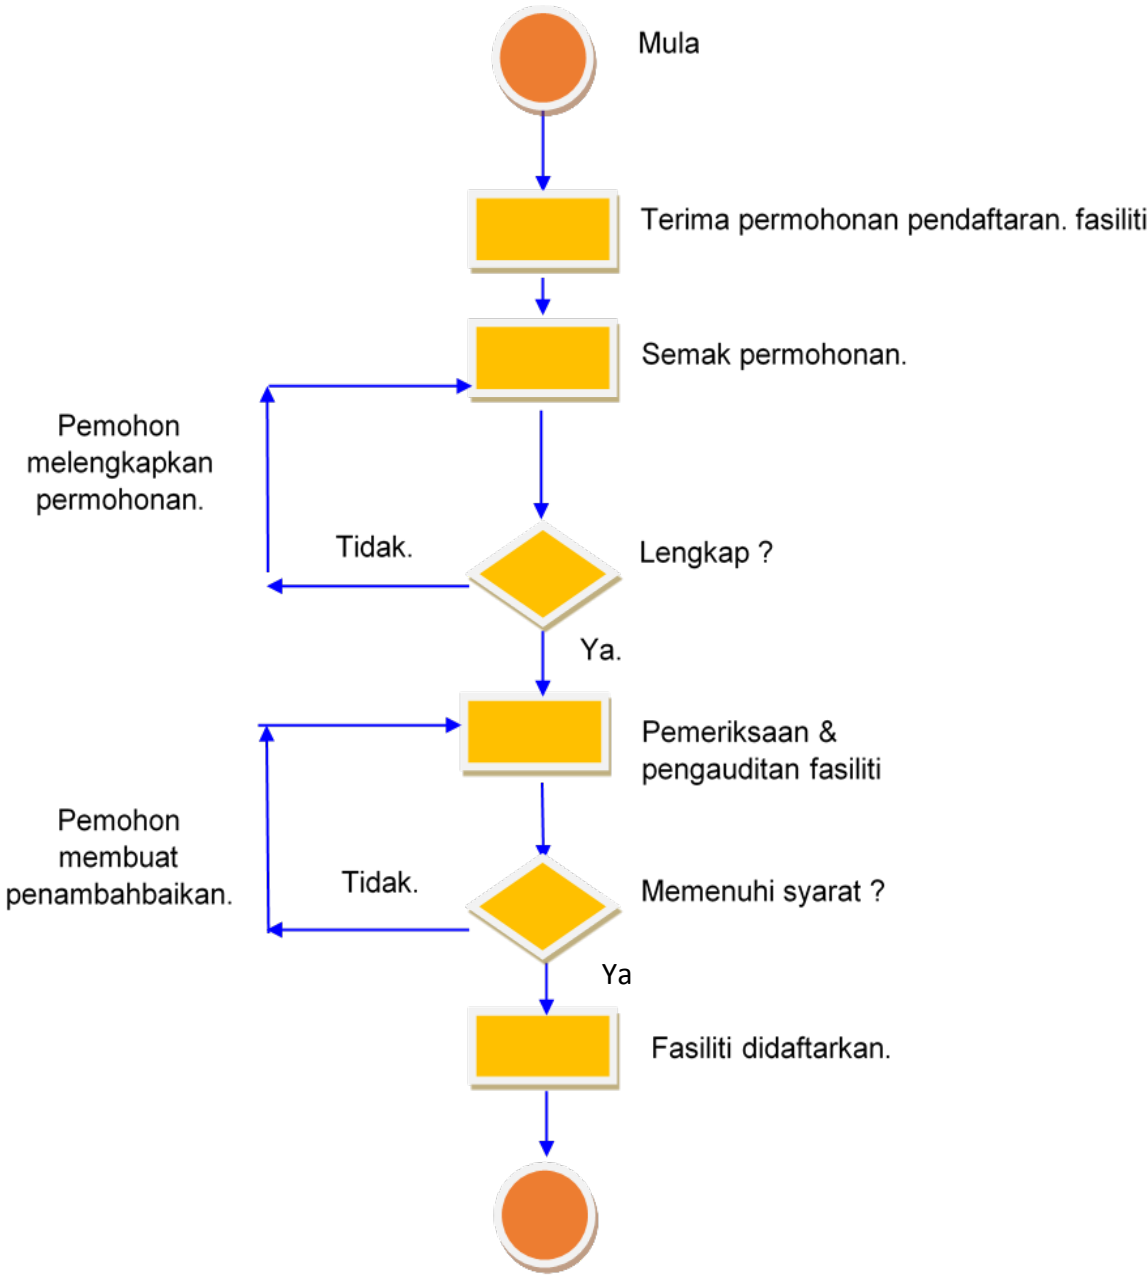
Mula

Terima permohonan pendaftaran. fasiliti

Semak permohonan.

Pemohon melengkapkan permohonan.

Tidak.

Lengkap ?

Ya.

Pemeriksaan & pengauditan fasiliti

Pemohon membuat penambahbaikan.

Tidak.

Memenuhi syarat ?

Ya

Fasiliti didaftarkan.